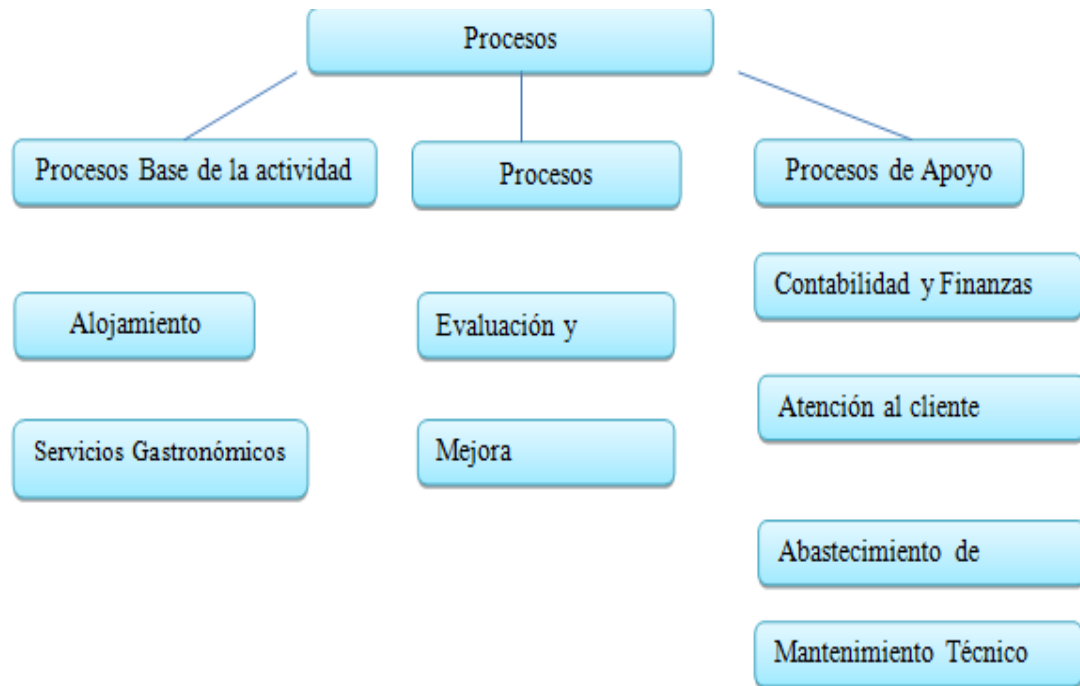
Procesos

Procesos Base de la actividad

Procesos

Procesos de Apoyo

Alojamiento

Servicios Gastronómicos

Evaluación y

Mejora

Contabilidad y Finanzas

Atención al cliente

Abastecimiento de

Mantenimiento Técnico